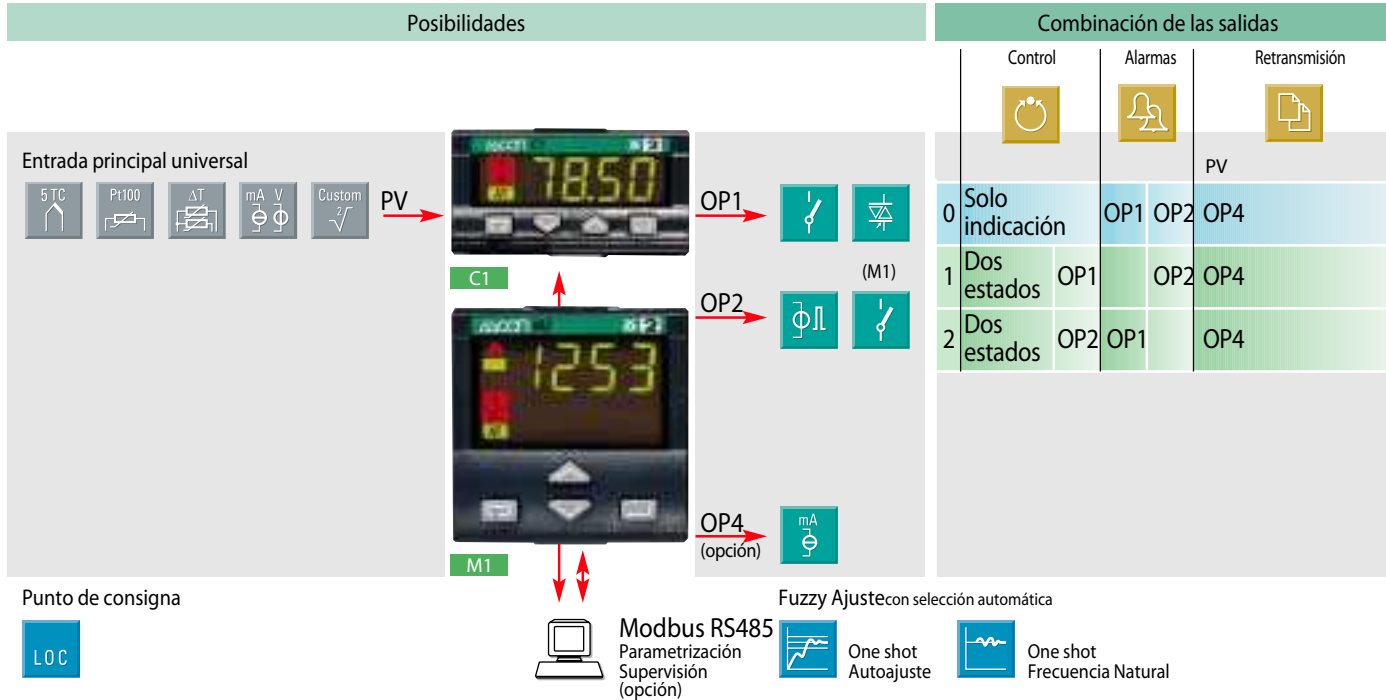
Posibilidades

Combinación de las salidas

Control

Alarmas

Retransmisión

Entrada principal universal

5 TC

Pt100

ΔT

mA V

Custom

PV

78.50

C1

1253

M1

OP1

OP2

OP4
(opción)

(M1)

mA

PV

| | | Control | Alarmas | | Retransmisión |
|---|---|---|---|---|---|
| 0 | Solo indicación | | OP1 | OP2 | OP4 |
| 1 | Dos estados | OP1 | | OP2 | OP4 |
| 2 | Dos estados | OP2 | OP1 | | OP4 |

Punto de consigna

LOC

Modbus RS485
Parametrización
Supervisión
(opción)

Fuzzy Ajuste con selección automática

One shot
Autoajuste

One shot
Frecuencia Natural